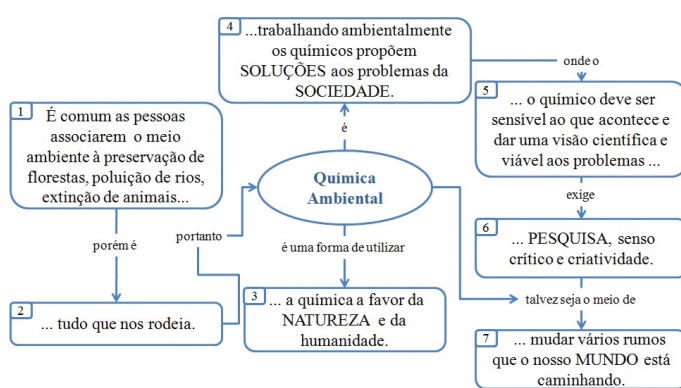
4 ...trabalhando ambientalmente os químicos propõem SOLUÇÕES aos problemas da SOCIEDADE.

onde o

5 ... o químico deve ser sensível ao que acontece e dar uma visão científica e viável aos problemas ...

1 É comum as pessoas associarem o meio ambiente à preservação de florestas, poluição de rios, extinção de animais...

é

Química Ambiental

exige

6 ... PESQUISA, senso crítico e criatividade.

porém é

portanto

é uma forma de utilizar

2 ... tudo que nos rodeia.

3 ... a química a favor da NATUREZA e da humanidade.

talvez seja o meio de

7 ... mudar vários rumos que o nosso MUNDO está caminhando.